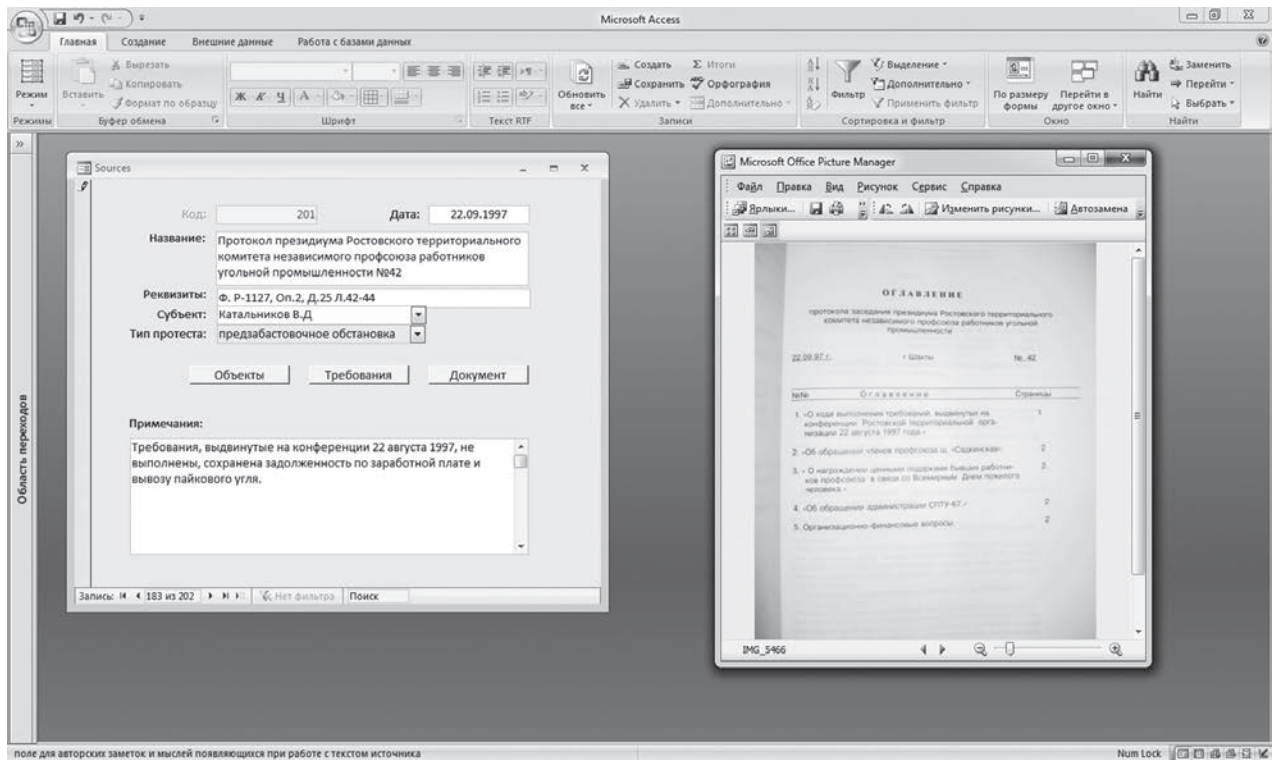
Microsoft Access

Главная Создание Внешние данные Работа с базами данных

Режим Вставить Вырезать Копировать Формат по образцу Обновить все Создать Сохранить Удалить Итоги Орфография Дополнительно Фильтр Выделение Дополнительно Применить фильтр По размеру формы Перейти в другое окно Найти Заменить Перейти Выбрать

Режимы Буфер обмена Шрифт Текст RTF Записи Сортировка и фильтр Окно Найти

Область переходов

Sources

Код: 201 Дата: 22.09.1997

Название: Протокол президиума Ростовского территориального комитета независимого профсоюза работников угольной промышленности №42

Реквизиты: Ф. Р-1127, Оп.2, Д.25 Л.42-44

Субъект: Катальников В.Д

Тип протеста: предзабастовочное обстановка

Объекты Требования Документ

Примечания:

Требования, выдвинутые на конференции 22 августа 1997, не выполнены, сохранена задолженность по заработной плате и вывозу пайкового угля.

Запись: 183 из 202 Нет фильтра Поиск

Microsoft Office Picture Manager

Файл Правка Вид Рисунок Сервис Справка

Ярлыки... Изменить рисунки... Автозамена

ОГЛАВЛЕНИЕ

протокола заседания президиума Ростовского территориального комитета независимого профсоюза работников угольной промышленности

22.09.97 г. г.Шахты № 42

№№ Оглавление Страницы

1. «О ходе выполнения требований, выдвинутых на конференции Ростовской территориальной организации 22 августа 1997 года.» 1

2. «Об обращении членов профсоюза ш. «Садкинская» 2

3. « О награждении ценными подарками бывших работников профсоюза в связи со Всемирным Днем пожилого человека.» 2

4. «Об обращении администрации СПТУ-67.» 2

5. Организационно-финансовые вопросы 2

IMG_5466

поле для авторских заметок и мыслей появляющихся при работе с текстом источника

Num Lock